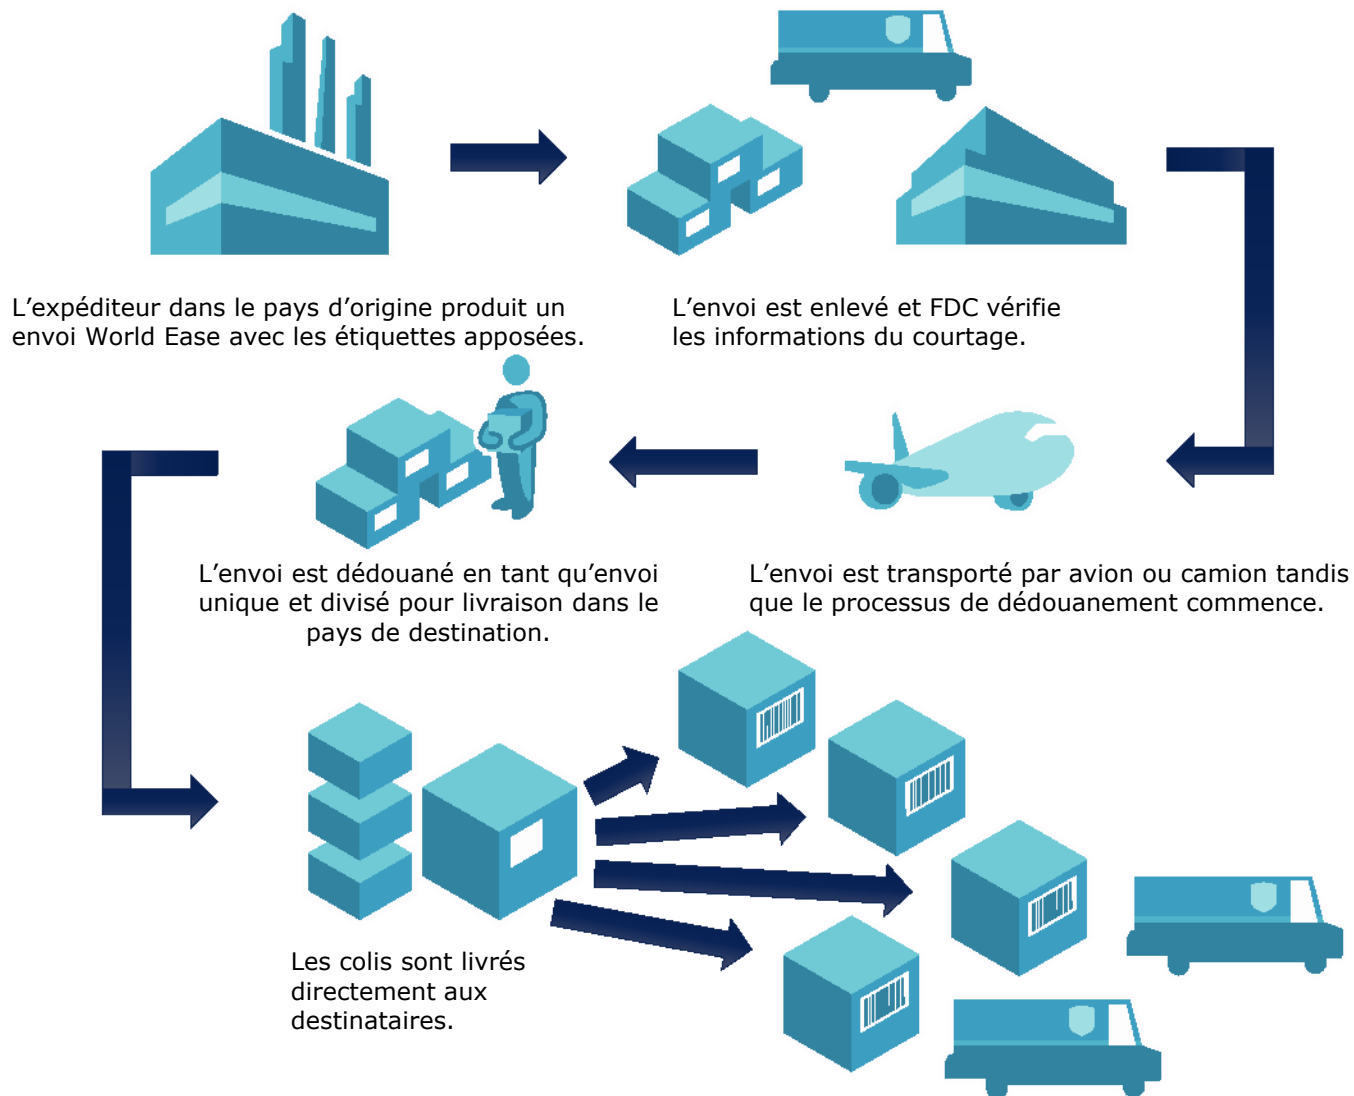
L’expéditeur dans le pays d’origine produit un envoi World Ease avec les étiquettes apposées.

L’envoi est enlevé et FDC vérifie les informations du courtage.

L’envoi est dédouané en tant qu’envoi unique et divisé pour livraison dans le pays de destination.

L’envoi est transporté par avion ou camion tandis que le processus de dédouanement commence.

Les colis sont livrés directement aux destinataires.